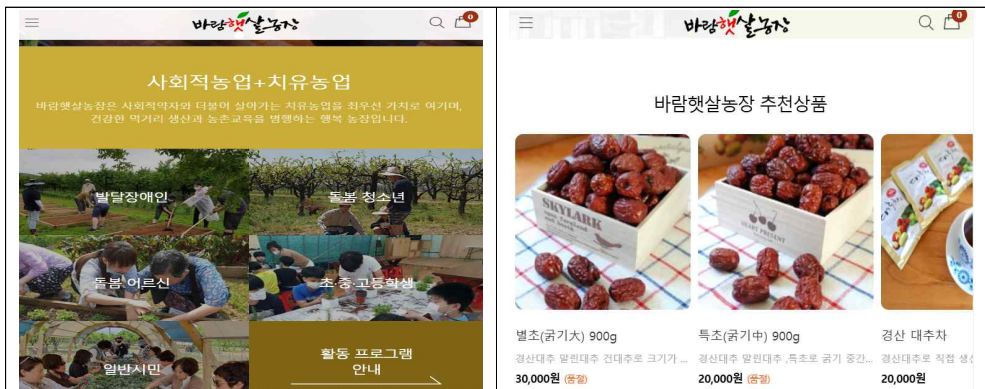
바람햇살농장

0

사회적농업+치유농업

바람햇살농장은 사회적약자와 더불어 살아가는 치유농업을 최우선 가치로 여기며, 건강한 먹거리 생산과 농촌교육을 병행하는 행복 농장입니다.

발달장애인

돌봄 청소년

돌봄 어르신

초·중·고등학생

일반시민

활동 프로그램 안내

바람햇살농장

0

바람햇살농장 추천상품

SKYLARK

별초(굵기大) 900g

경산대추 말린대추 건대추로 크기가 ...

30,000원 (품절)

특초(굵기中) 900g

경산대추 말린대추 ,특초로 굵기 중간...

20,000원 (품절)

경산 대추차

경산 대추로 직접 생산

20,000원